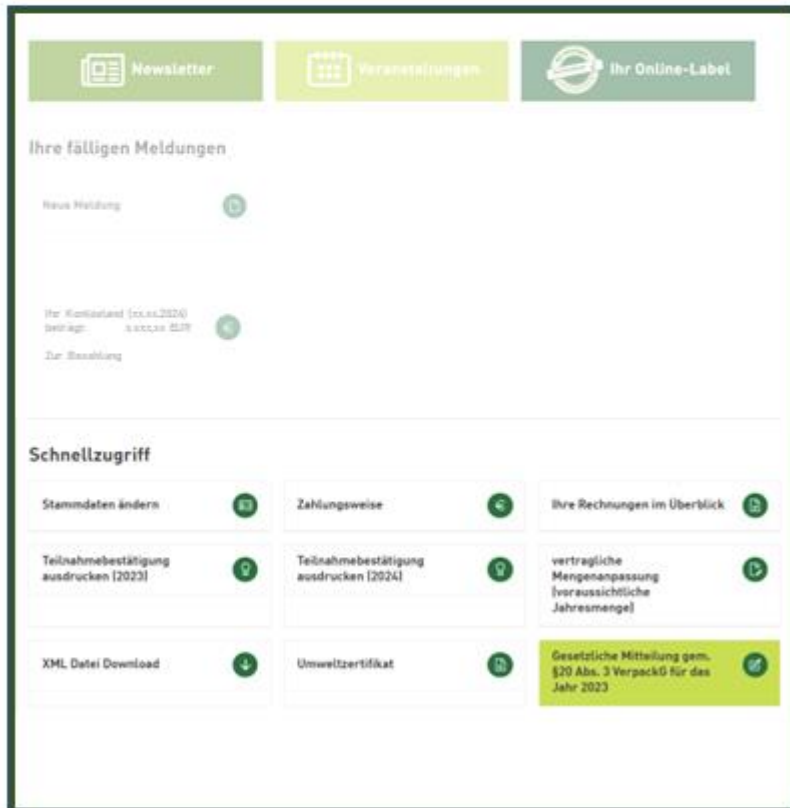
Newsletter

Veranstaltungen

Ihr Online-Label

Ihre fälligen Meldungen

Neue Meldung

Ihr Kontostand (xx.xx.2024) beträgt: x.xxx,xx EUR

Zur Bezahlung

Schnellzugriff

Stammdaten ändern

Zahlungsweise

Ihre Rechnungen im Überblick

Teilnahmebestätigung ausdrucken (2023)

Teilnahmebestätigung ausdrucken (2024)

vertragliche Mengenanpassung (voraussichtliche Jahresmenge)

XML Datei Download

Umweltzertifikat

Gesetzliche Mitteilung gem. §20 Abs. 3 VerpackG für das Jahr 2023